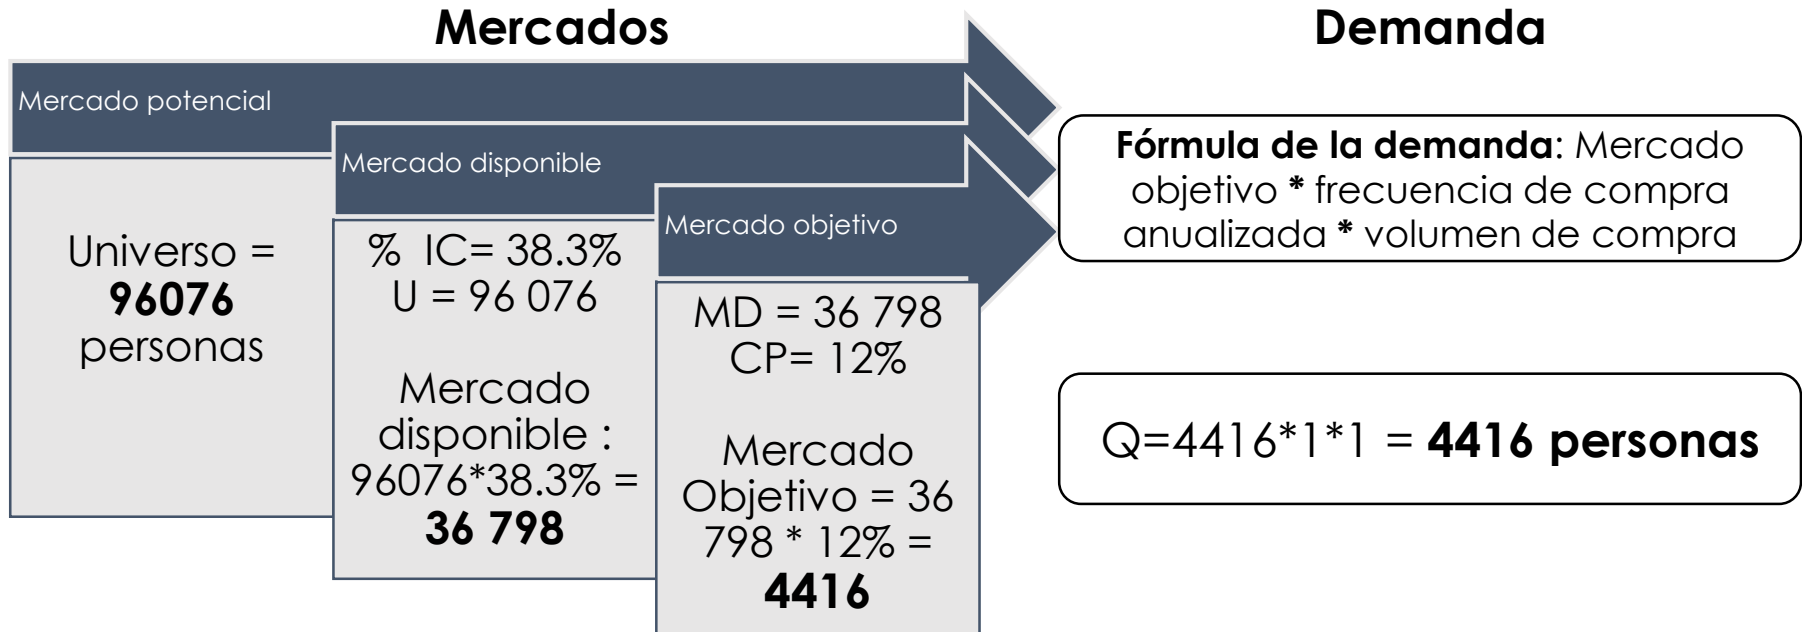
Mercados

Demanda

Mercado potencial

Universo = **96076** personas

Mercado disponible

% IC= 38.3%
U = 96 076

Mercado disponible : 96076*38.3% = **36 798**

Mercado objetivo

MD = 36 798
CP= 12%

Mercado Objetivo = 36 798 * 12% = **4416**

**Fórmula de la demanda**: Mercado objetivo * frecuencia de compra anualizada * volumen de compra

Q=4416*1*1 = **4416 personas**